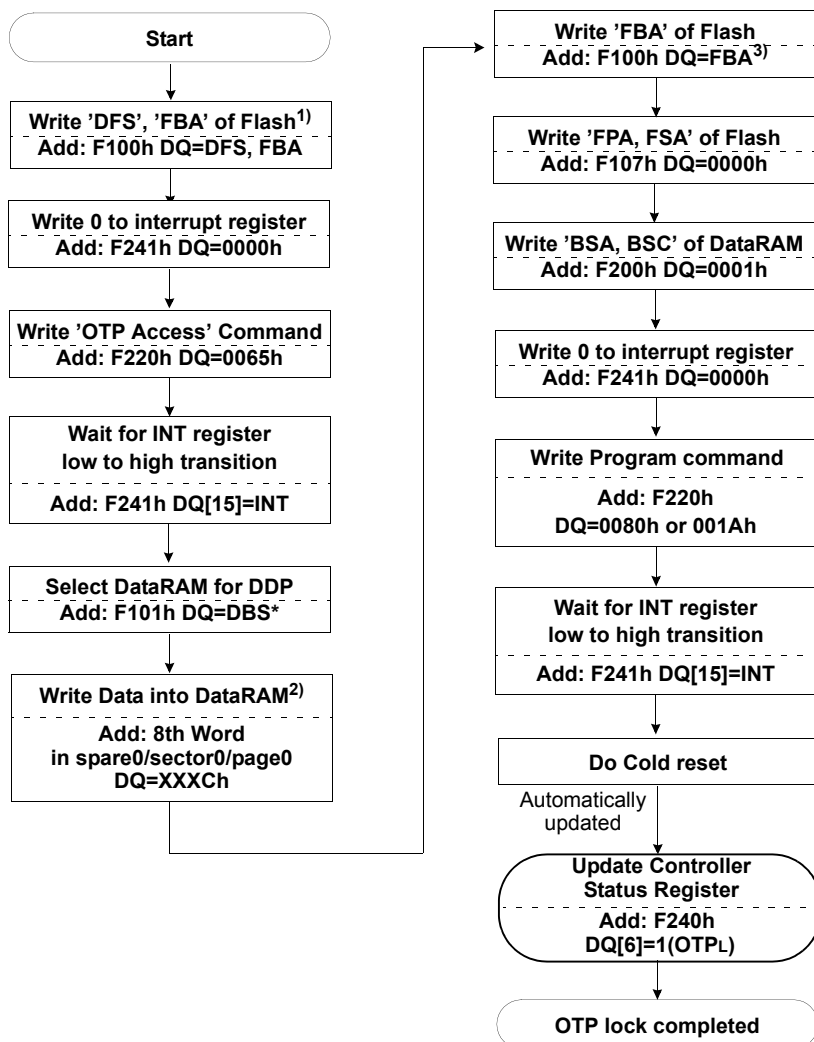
Start

Write 'DFS', 'FBA' of Flash$^{1)}$
Add: F100h DQ=DFS, FBA

Write 0 to interrupt register
Add: F241h DQ=0000h

Write 'OTP Access' Command
Add: F220h DQ=0065h

Wait for INT register low to high transition
Add: F241h DQ[15]=INT

Select DataRAM for DDP
Add: F101h DQ=DBS*

Write Data into DataRAM$^{2)}$
Add: 8th Word in spare0/sector0/page0 DQ=XXXCh

Write 'FBA' of Flash
Add: F100h DQ=FBA$^{3)}$

Write 'FPA, FSA' of Flash
Add: F107h DQ=0000h

Write 'BSA, BSC' of DataRAM
Add: F200h DQ=0001h

Write 0 to interrupt register
Add: F241h DQ=0000h

Write Program command
Add: F220h DQ=0080h or 001Ah

Wait for INT register low to high transition
Add: F241h DQ[15]=INT

Do Cold reset

Automatically updated

Update Controller Status Register
Add: F240h DQ[6]=1(OTP$_L$)

OTP lock completed